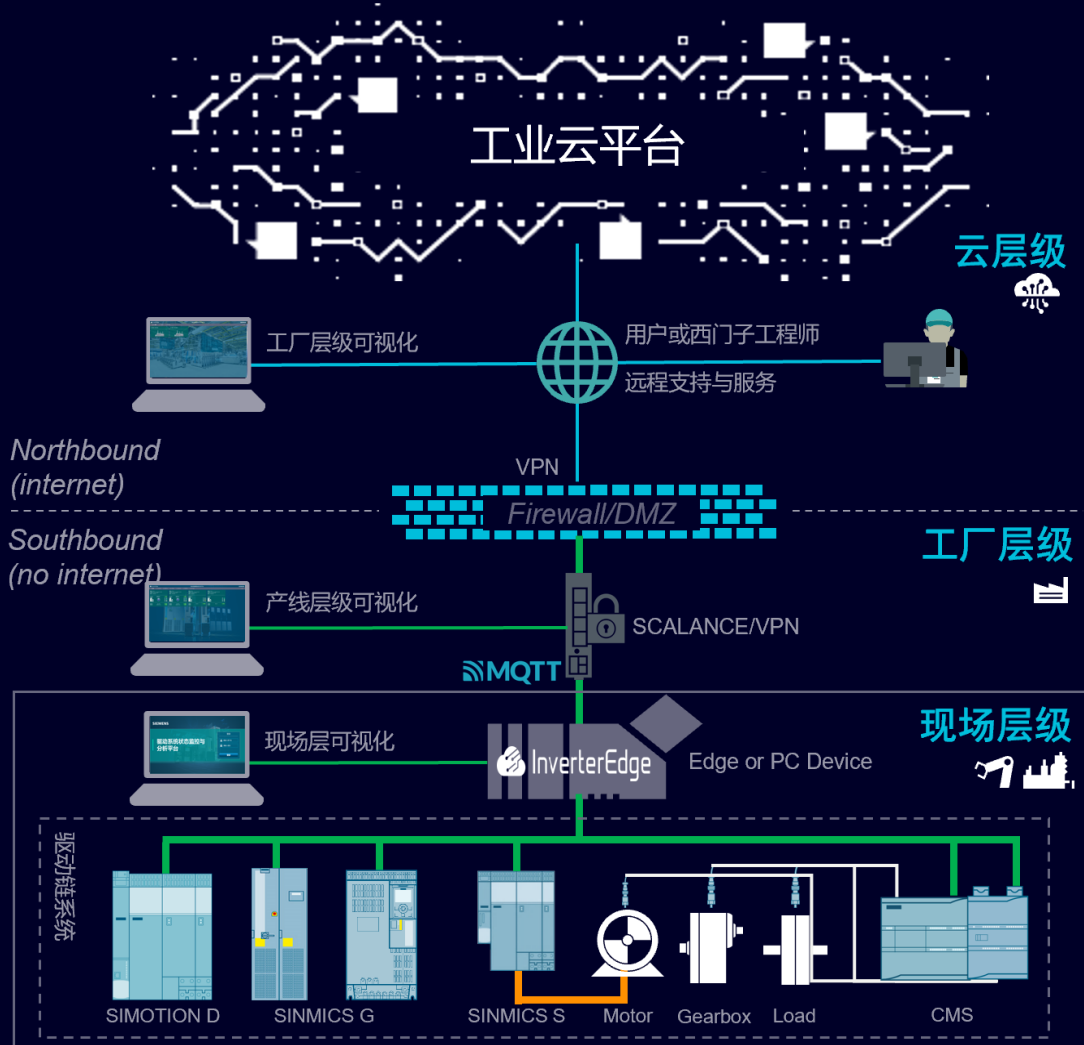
工业云平台

云层级

工厂层级可视化

用户或西门子工程师

远程支持与服务

Northbound (internet)

VPN

Firewall/DMZ

Southbound (no internet)

工厂层级

产线层级可视化

SCALANCE/VPN

MQTT

现场层级

SIEMENS
驱动系统状态监控与分析平台

现场层可视化

InverterEdge

Edge or PC Device

驱动链系统

SIMOTION D

SINMICS G

SINMICS S

Motor

Gearbox

Load

CMS